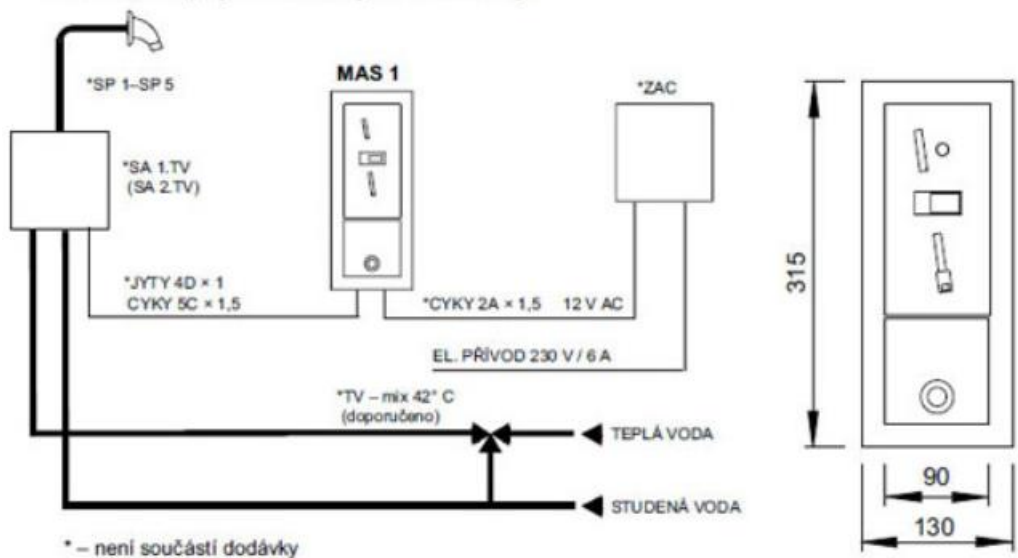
*SP 1–SP 5

MAS 1

*ZAC

*SA 1.TV
(SA 2.TV)

*JYTY 4D × 1
CYKY 5C × 1,5

*CYKY 2A × 1,5   12 V AC

EL. PŘÍVOD 230 V / 6 A

*TV – mix 42° C
(doporučeno)

TEPLÁ VODA

STUDENÁ VODA

* – není součástí dodávky

315

90

130